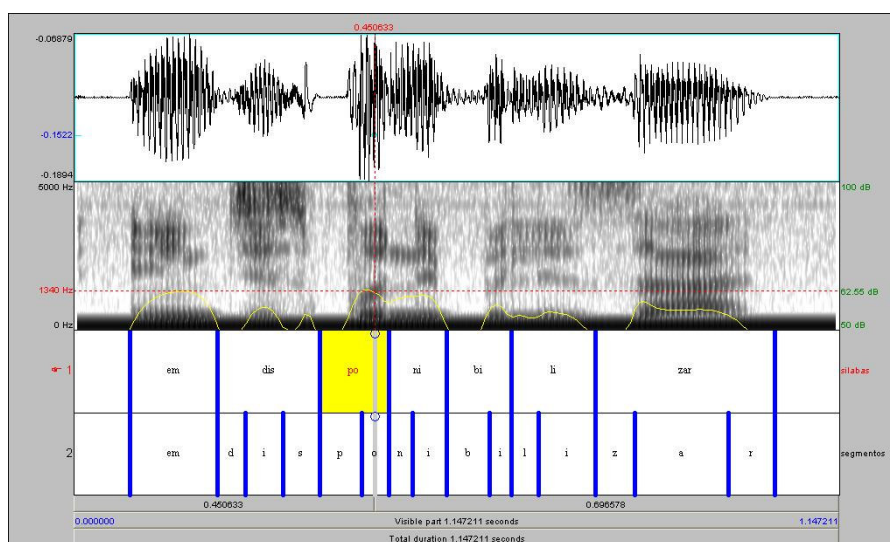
0.450633
-0.06879
-0.1522
-0.1894
5000 Hz
100 dB
1340 Hz
62.55 dB
0 Hz
50 dB
1
em dis po ni bi li zar
silabas
2
em d i s p o n i b i l i z a r
segmentos
0.450633
0.696578
0.000000
Visible part 1.147211 seconds
1.147211
Total duration 1.147211 seconds